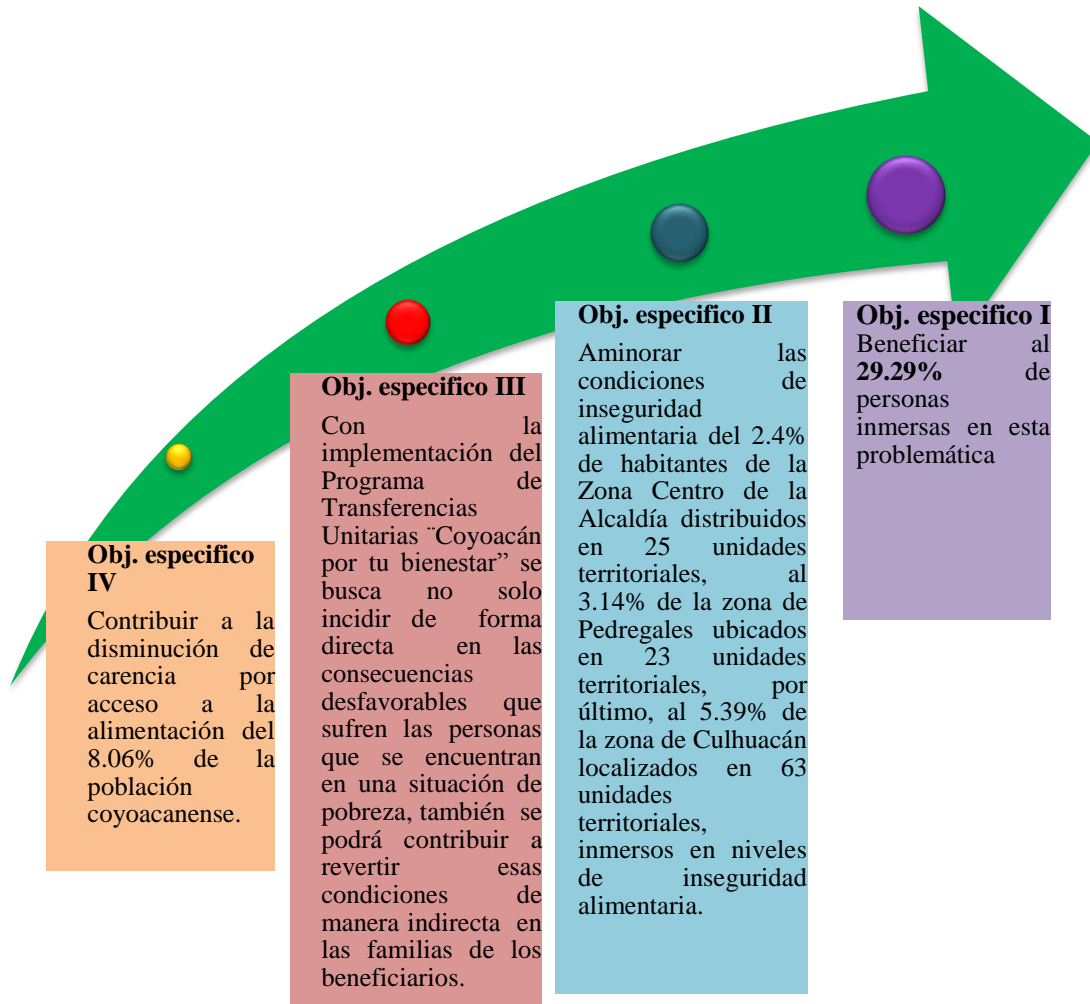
Obj. especifico IV

Contribuir a la disminución de carencia por acceso a la alimentación del 8.06% de la población coyoacanense.

Obj. especifico III

Con la implementación del Programa de Transferencias Unitarias ¨Coyoacán por tu bienestar” se busca no solo incidir de forma directa en las consecuencias desfavorables que sufren las personas que se encuentran en una situación de pobreza, también se podrá contribuir a revertir esas condiciones de manera indirecta en las familias de los beneficiarios.

Obj. especifico II

Aminorar las condiciones de inseguridad alimentaria del 2.4% de habitantes de la Zona Centro de la Alcaldía distribuidos en 25 unidades territoriales, al 3.14% de la zona de Pedregales ubicados en 23 unidades territoriales, por último, al 5.39% de la zona de Culhuacán localizados en 63 unidades territoriales, inmersos en niveles de inseguridad alimentaria.

Obj. especifico I

Beneficiar al **29.29%** de personas inmersas en esta problemática